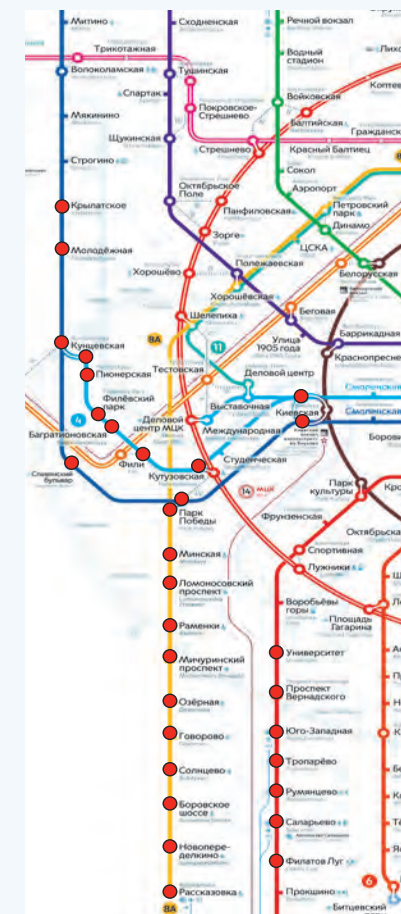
Митино
Сходненская
Речной вокзал
Трикотажная
Водный стадион
Лихо
Волоколамская
Тушинская
Войковская
Коптев
Спартак
Покровское-Стрешнево
Балтийская
Мякинино
Гражданск
Щукинская
Стрешнево
Красный Балтиец
Строгино
Сокол
Октябрьское Поле
Аэропорт
Крылатское
Панфиловская
Петровский парк
Зорге
Динамо
Молодёжная
ЦСКА
Полежаевская
Белорусская
Хорошёво
Хорошёвская
Беговая
8А
Шелепиха
Баррикадная
11
Улица 1905 года
Кунцевская
Тестовская
Краснопресне
Деловой центр
Пионерская
Филёвский парк
Смоленская
Выставочная
Деловой центр МЦК
Киевская
Смоленская
4
Багратионовская
Международная
Боровиц
Фили
Славянский бульвар
Студенческая
Кутузовская
14 МЦК
Парк культуры
Кро
Парк Победы
Фрунзенская
Октябрьская
Спортивная
Лужники
Минская
Ш
Воробьёвы горы
Ломоносовский проспект
Площадь Гагарина
Раменки
Университет
Мичуринский проспект
Проспект Вернадского
Озёрная
Юго-Западная
Говорово
Тропарёво
Солнцево
Румянцево
Боровское шоссе
Саларьево
Новопеределкино
Филатов Луг
Рассказовка
Прокшино
6
8А
Битцевский